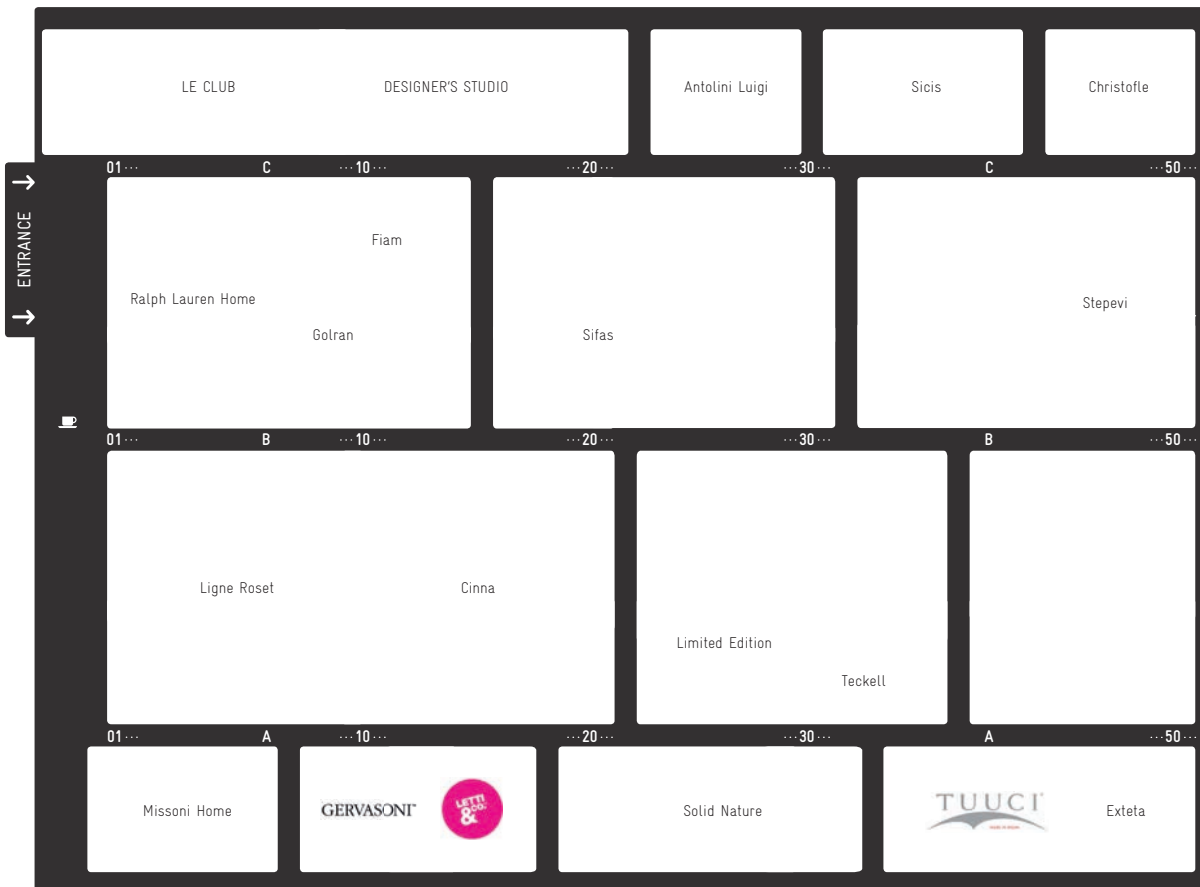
LE CLUB

DESIGNER'S STUDIO

Antolini Luigi

Sicis

Christofle

01··· C ···10··· ···20··· ···30··· C ···50···

ENTRANCE

Fiam

Ralph Lauren Home

Golran

Sifas

Stepevi

01··· B ···10··· ···20··· ···30··· B ···50···

Ligne Roset

Cinna

Limited Edition

Teckell

01··· A ···10··· ···20··· ···30··· A ···50···

Missoni Home

GERVASONI

LETTI & CO.

Solid Nature

TUUCI

Exteta